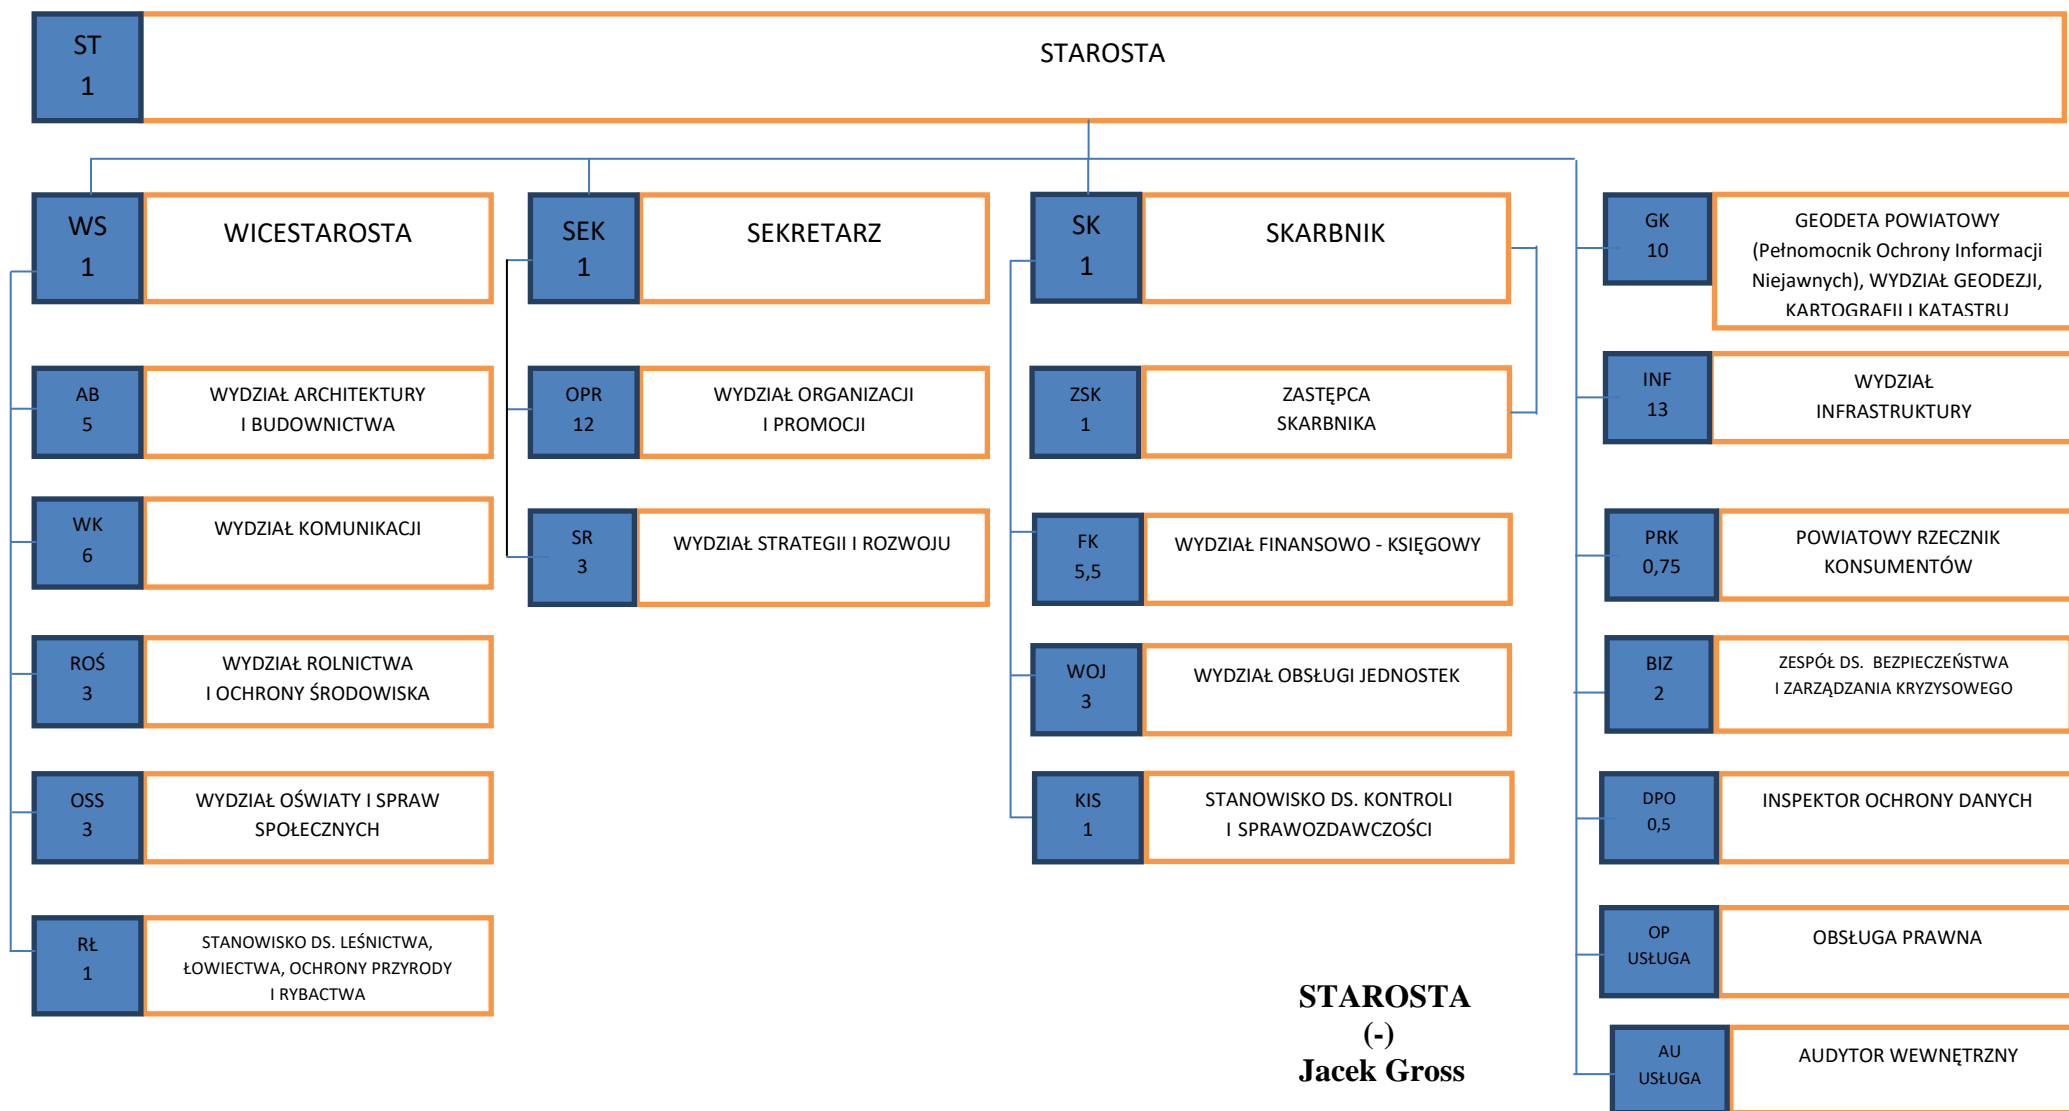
ST
1

STAROSTA

WS
1
WICESTAROSTA

SEK
1
SEKRETARZ

SK
1
SKARBNIK

GK
10
GEODETA POWIATOWY (Pełnomocnik Ochrony Informacji Niejawnych), WYDZIAŁ GEODEZJI, KARTOGRAFII I KATASTRU

AB
5
WYDZIAŁ ARCHITEKTURY I BUDOWNICTWA

OPR
12
WYDZIAŁ ORGANIZACJI I PROMOCJI

ZSK
1
ZASTĘPCA SKARBNIKA

INF
13
WYDZIAŁ INFRASTRUKTURY

WK
6
WYDZIAŁ KOMUNIKACJI

SR
3
WYDZIAŁ STRATEGII I ROZWOJU

FK
5,5
WYDZIAŁ FINANSOWO - KSIĘGOWY

PRK
0,75
POWIATOWY RZECZNIK KONSUMENTÓW

ROŚ
3
WYDZIAŁ ROLNICTWA I OCHRONY ŚRODOWISKA

WOJ
3
WYDZIAŁ OBSŁUGI JEDNOSTEK

BIZ
2
ZESPÓŁ DS. BEZPIECZEŃSTWA I ZARZĄDZANIA KRYZYSOWEGO

OSS
3
WYDZIAŁ OŚWIATY I SPRAW SPOŁECZNYCH

KIS
1
STANOWISKO DS. KONTROLI I SPRAWOZDAWCZOŚCI

DPO
0,5
INSPEKTOR OCHRONY DANYCH

OP
USŁUGA
OBSŁUGA PRAWNA

RŁ
1
STANOWISKO DS. LEŚNICTWA, ŁOWIECTWA, OCHRONY PRZYRODY I RYBACTWA

STAROSTA
(-)
Jacek Gross

AU
USŁUGA
AUDYTOR WEWNĘTRZNY